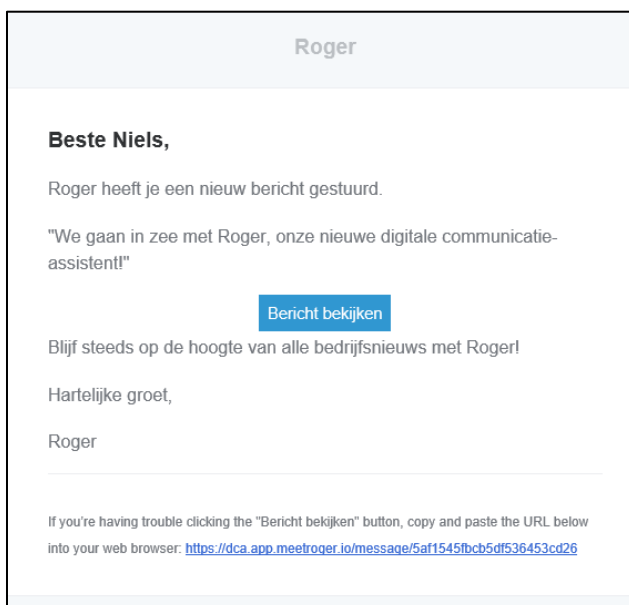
Roger

**Beste Niels,**

Roger heeft je een nieuw bericht gestuurd.

"We gaan in zee met Roger, onze nieuwe digitale communicatie-assistent!"

Bericht bekijken

Blijf steeds op de hoogte van alle bedrijfsnieuws met Roger!

Hartelijke groet,

Roger

If you're having trouble clicking the "Bericht bekijken" button, copy and paste the URL below into your web browser: https://dca.app.meetroger.io/message/5af1545fbcb5df536453cd26